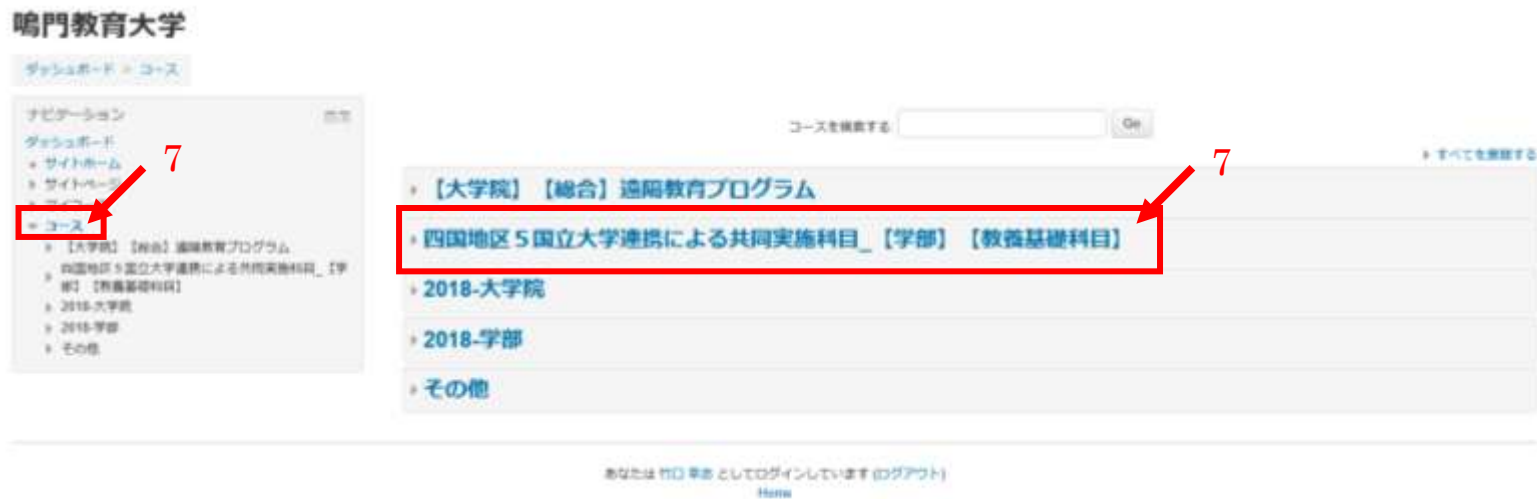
鳴門教育大学

ダッシュボード > コース

ナビゲーション

ダッシュボード
サイトホーム
サイトページ
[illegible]
コース
【大学院】【総合】遠隔教育プログラム
四国地区５国立大学連携による共同実施科目_【学部】【教養基礎科目】
2018-大学院
2018-学部
その他

7

コースを検索する Go

すべてを展開する

7

【大学院】【総合】遠隔教育プログラム

四国地区５国立大学連携による共同実施科目_【学部】【教養基礎科目】

2018-大学院

2018-学部

その他

あなたは 竹口 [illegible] としてログインしています (ログアウト)
Home